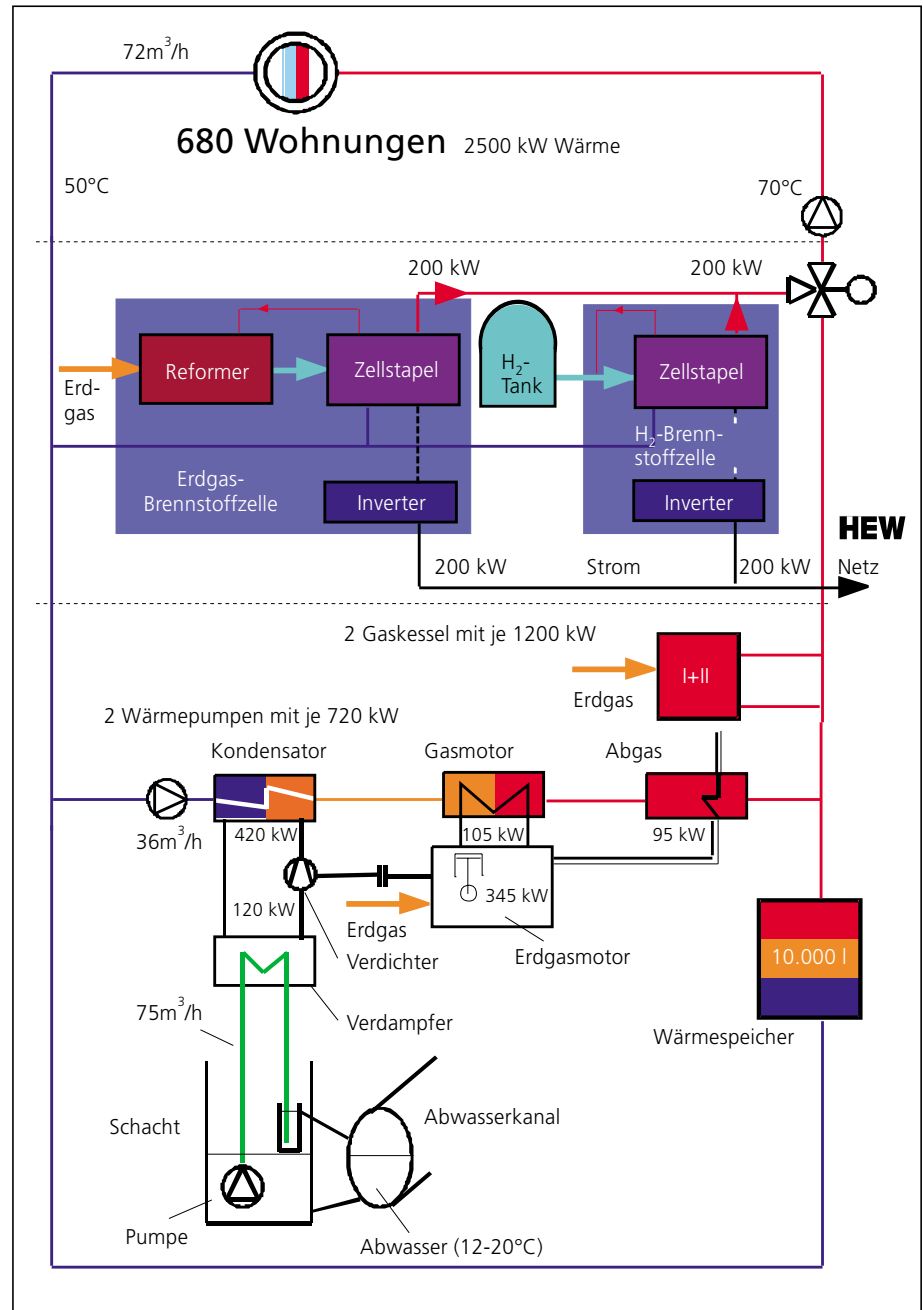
$72m^3/h$

680 Wohnungen 2500 kW Wärme

50°C

70°C

200 kW

200 kW

Erdgas

Reformer

Zellstapel

$H_2$-Tank

Zellstapel

$H_2$-Brennstoffzelle

Erdgas-Brennstoffzelle

Inverter

Inverter

HEW

200 kW

Strom

200 kW

Netz

2 Gaskessel mit je 1200 kW

Erdgas

I+II

2 Wärmepumpen mit je 720 kW

Kondensator

Gasmotor

Abgas

$36m^3/h$

420 kW

105 kW

95 kW

120 kW

345 kW

Erdgas

Verdichter

Erdgasmotor

10.000 l

$75m^3/h$

Verdampfer

Wärmespeicher

Schacht

Abwasserkanal

Pumpe

Abwasser (12-20°C)